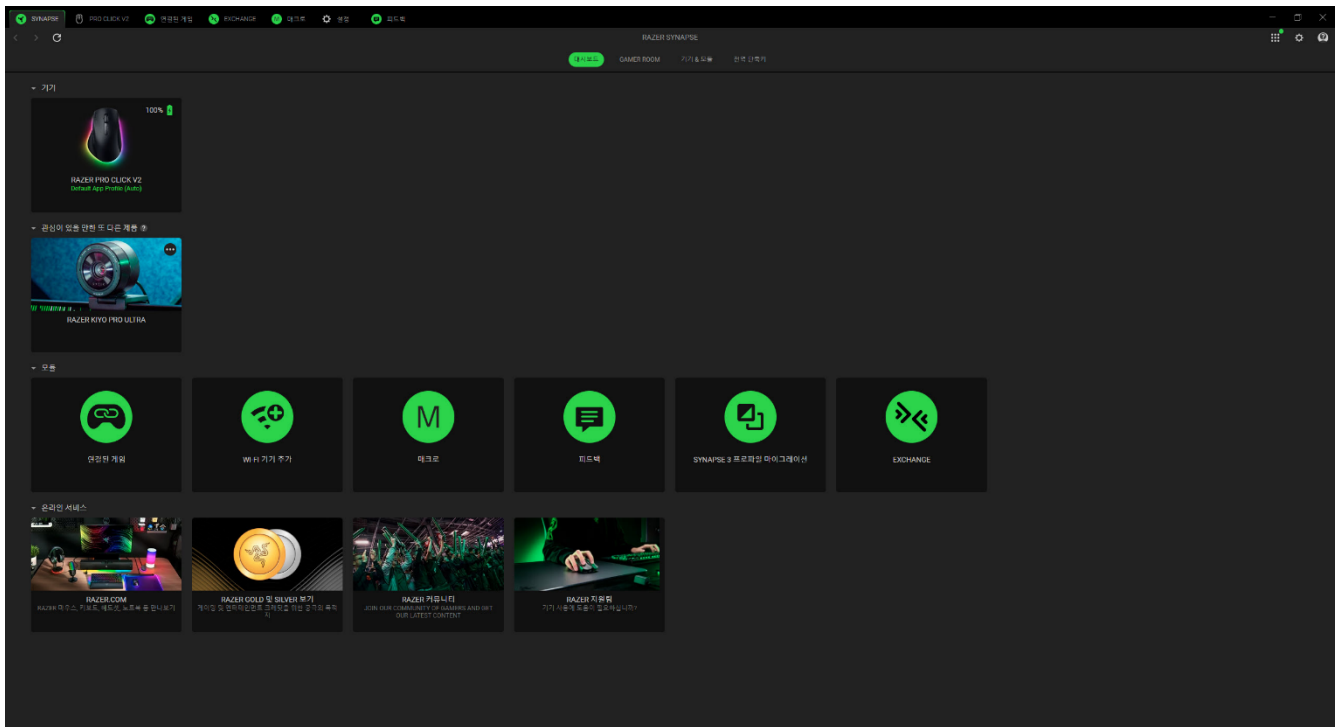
SYNAPSE PRO CLICK V2 연결된 게임 EXCHANGE 매크로 설정 피드백

RAZER SYNAPSE

대시보드 GAMER ROOM 기기 & 모듈 전역 단축키

기기

100%

RAZER PRO CLICK V2
Default App Profile (Auto)

관심이 있을 만한 또 다른 제품

RAZER KIYO PRO ULTRA

모듈

연결된 게임

Wi-Fi 기기 추가

M

매크로

피드백

SYNAPSE 3 프로파일 마이그레이션

EXCHANGE

온라인 서비스

RAZER.COM
RAZER 마우스, 키보드, 헤드셋, 노트북 등 만나보기

RAZER GOLD 및 SILVER 보기
게이밍 및 엔터테인먼트 크레딧을 위한 궁극의 투자처

RAZER 커뮤니티
JOIN OUR COMMUNITY OF GAMERS AND GET OUR LATEST CONTENT

RAZER 지원팀
기기 사용에 도움이 필요하십니까?